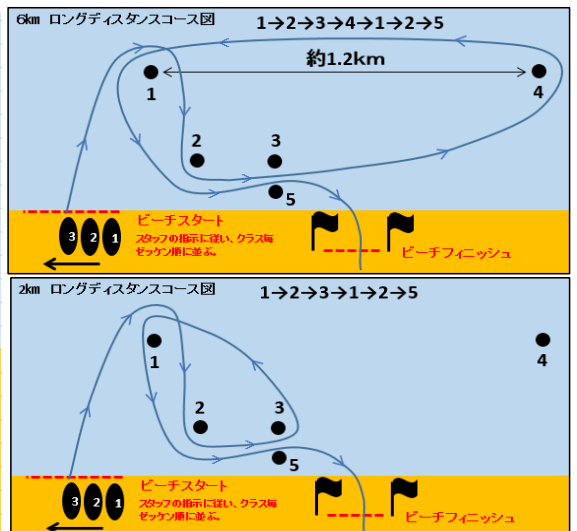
6km ロングディスタンスコース図

1→2→3→4→1→2→5

約1.2km

1

4

2

3

5

ビーチスタート

スタッフの指示に従い、クラス毎ゼッケン順に並ぶ。

3 2 1

ビーチフィニッシュ

2km ロングディスタンスコース図

1→2→3→1→2→5

1

4

2

3

5

ビーチスタート

スタッフの指示に従い、クラス毎ゼッケン順に並ぶ。

3 2 1

ビーチフィニッシュ